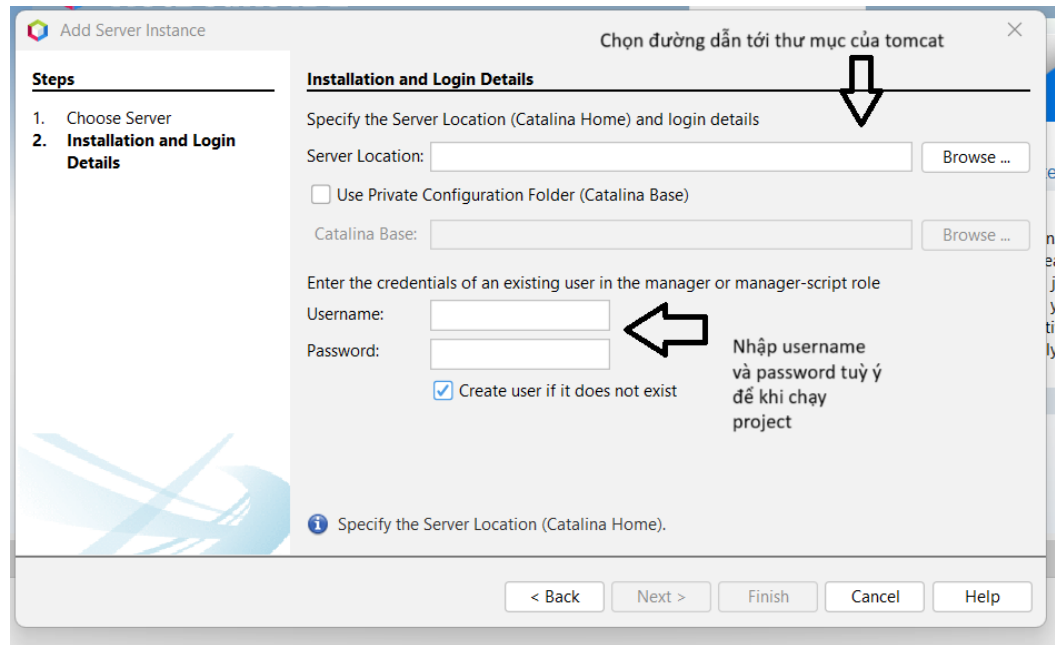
Add Server Instance

Chọn đường dẫn tới thư mục của tomcat

Steps

1. Choose Server
2. Installation and Login Details

Installation and Login Details

Specify the Server Location (Catalina Home) and login details

Server Location:

Browse ...

Use Private Configuration Folder (Catalina Base)

Catalina Base:

Browse ...

Enter the credentials of an existing user in the manager or manager-script role

Username:

Password:

Create user if it does not exist

Nhập username và password tuỳ ý để khi chạy project

Specify the Server Location (Catalina Home).

< Back
Next >
Finish
Cancel
Help